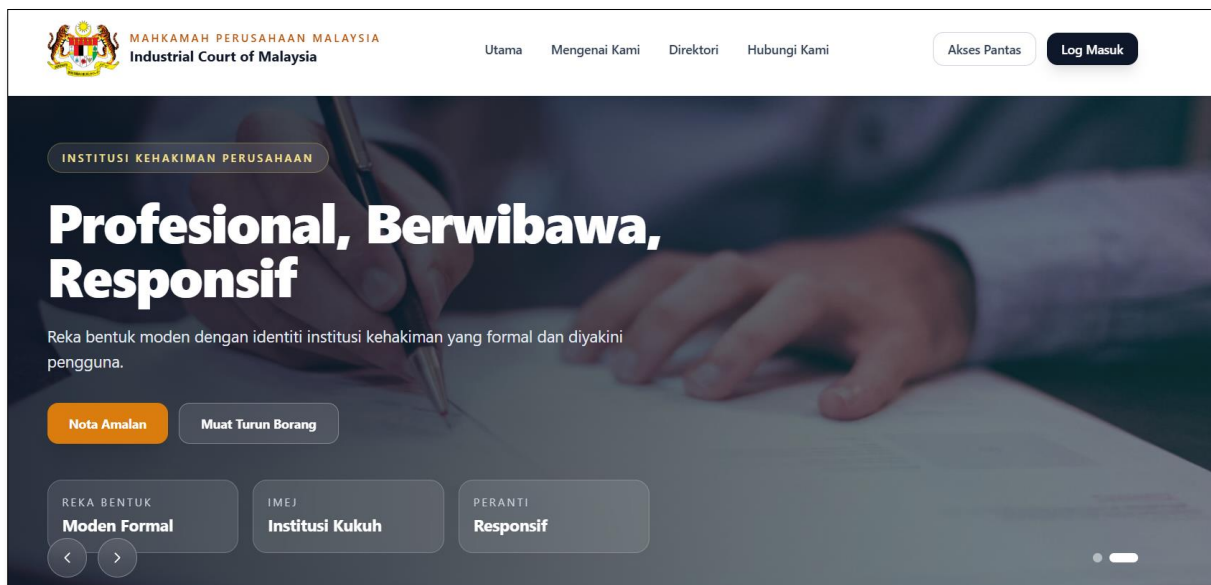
MAHKAMAH PERUSAHAAN MALAYSIA
Industrial Court of Malaysia

Utama Mengenai Kami Direktori Hubungi Kami

Akses Pantas Log Masuk

INSTITUSI KEHAKIMAN PERUSAHAAN

Profesional, Berwibawa, Responsif

Reka bentuk moden dengan identiti institusi kehakiman yang formal dan diyakini pengguna.

Nota Amalan Muat Turun Borang

REKA BENTUK
Moden Formal

IMEJ
Institusi Kukuh

PERANTI
Responsif